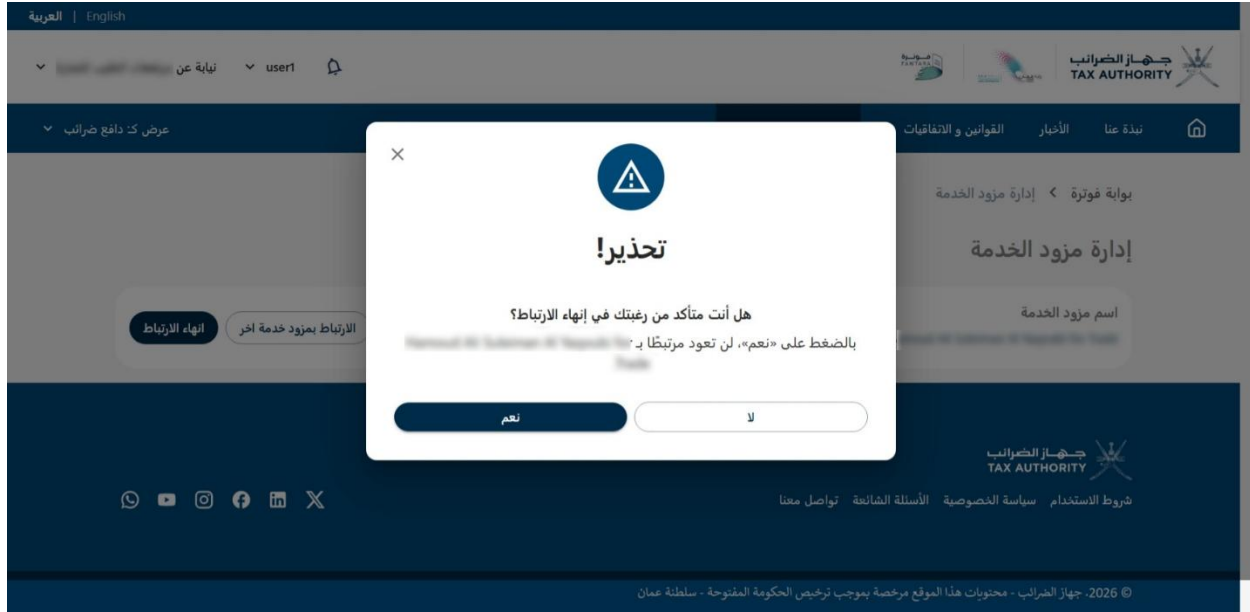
العربية | English

جهاز الضرائب
TAX AUTHORITY

user1
نيابة عن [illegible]

نبذة عنا
الأخبار
القوانين و الاتفاقيات

عرض كـ: دافع ضرائب

بوابة فوترة > إدارة مزود الخدمة

إدارة مزود الخدمة

اسم مزود الخدمة
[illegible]

الارتباط بمزود خدمة اخر
انهاء الارتباط

×

تحذير!

هل أنت متأكد من رغبتك في إنهاء الارتباط؟
بالضغط على «نعم»، لن تعود مرتبطًا بـ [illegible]

لا
نعم

جهاز الضرائب
TAX AUTHORITY

شروط الاستخدام سياسة الخصوصية الأسئلة الشائعة تواصل معنا

© 2026، جهاز الضرائب - محتويات هذا الموقع مرخصة بموجب ترخيص الحكومة المفتوحة - سلطنة عمان